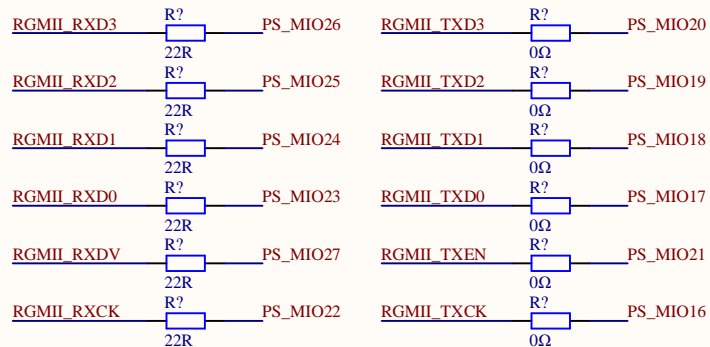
RGMII_RXD3 R? 22R PS_MIO26

RGMII_RXD2 R? 22R PS_MIO25

RGMII_RXD1 R? 22R PS_MIO24

RGMII_RXD0 R? 22R PS_MIO23

RGMII_RXDV R? 22R PS_MIO27

RGMII_RXCK R? 22R PS_MIO22

RGMII_TXD3 R? 0Ω PS_MIO20

RGMII_TXD2 R? 0Ω PS_MIO19

RGMII_TXD1 R? 0Ω PS_MIO18

RGMII_TXD0 R? 0Ω PS_MIO17

RGMII_TXEN R? 0Ω PS_MIO21

RGMII_TXCK R? 0Ω PS_MIO16